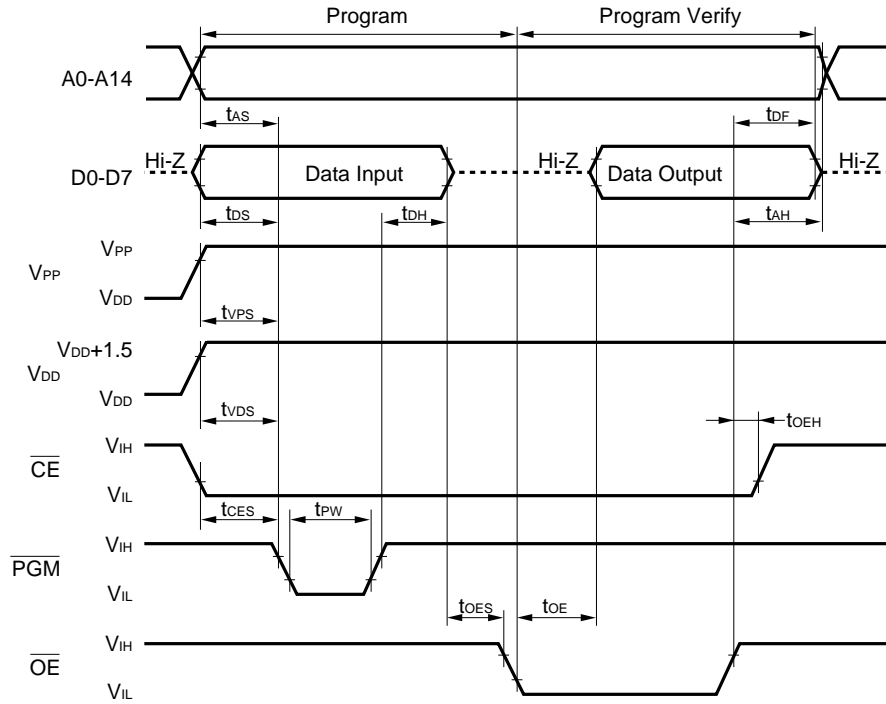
Program

Program Verify

A0-A14

$t_{AS}$

$t_{DF}$

D0-D7

Hi-Z

Data Input

Hi-Z

Data Output

Hi-Z

$t_{DS}$

$t_{DH}$

$t_{AH}$

$V_{PP}$

$V_{PP}$

$V_{DD}$

$t_{VPS}$

$V_{DD}+1.5$

$V_{DD}$

$V_{DD}$

$t_{VDS}$

$t_{OEH}$

$\overline{CE}$

$V_{IH}$

$V_{IL}$

$t_{CES}$

$t_{PW}$

$\overline{PGM}$

$V_{IH}$

$V_{IL}$

$t_{OES}$

$t_{OE}$

$\overline{OE}$

$V_{IH}$

$V_{IL}$